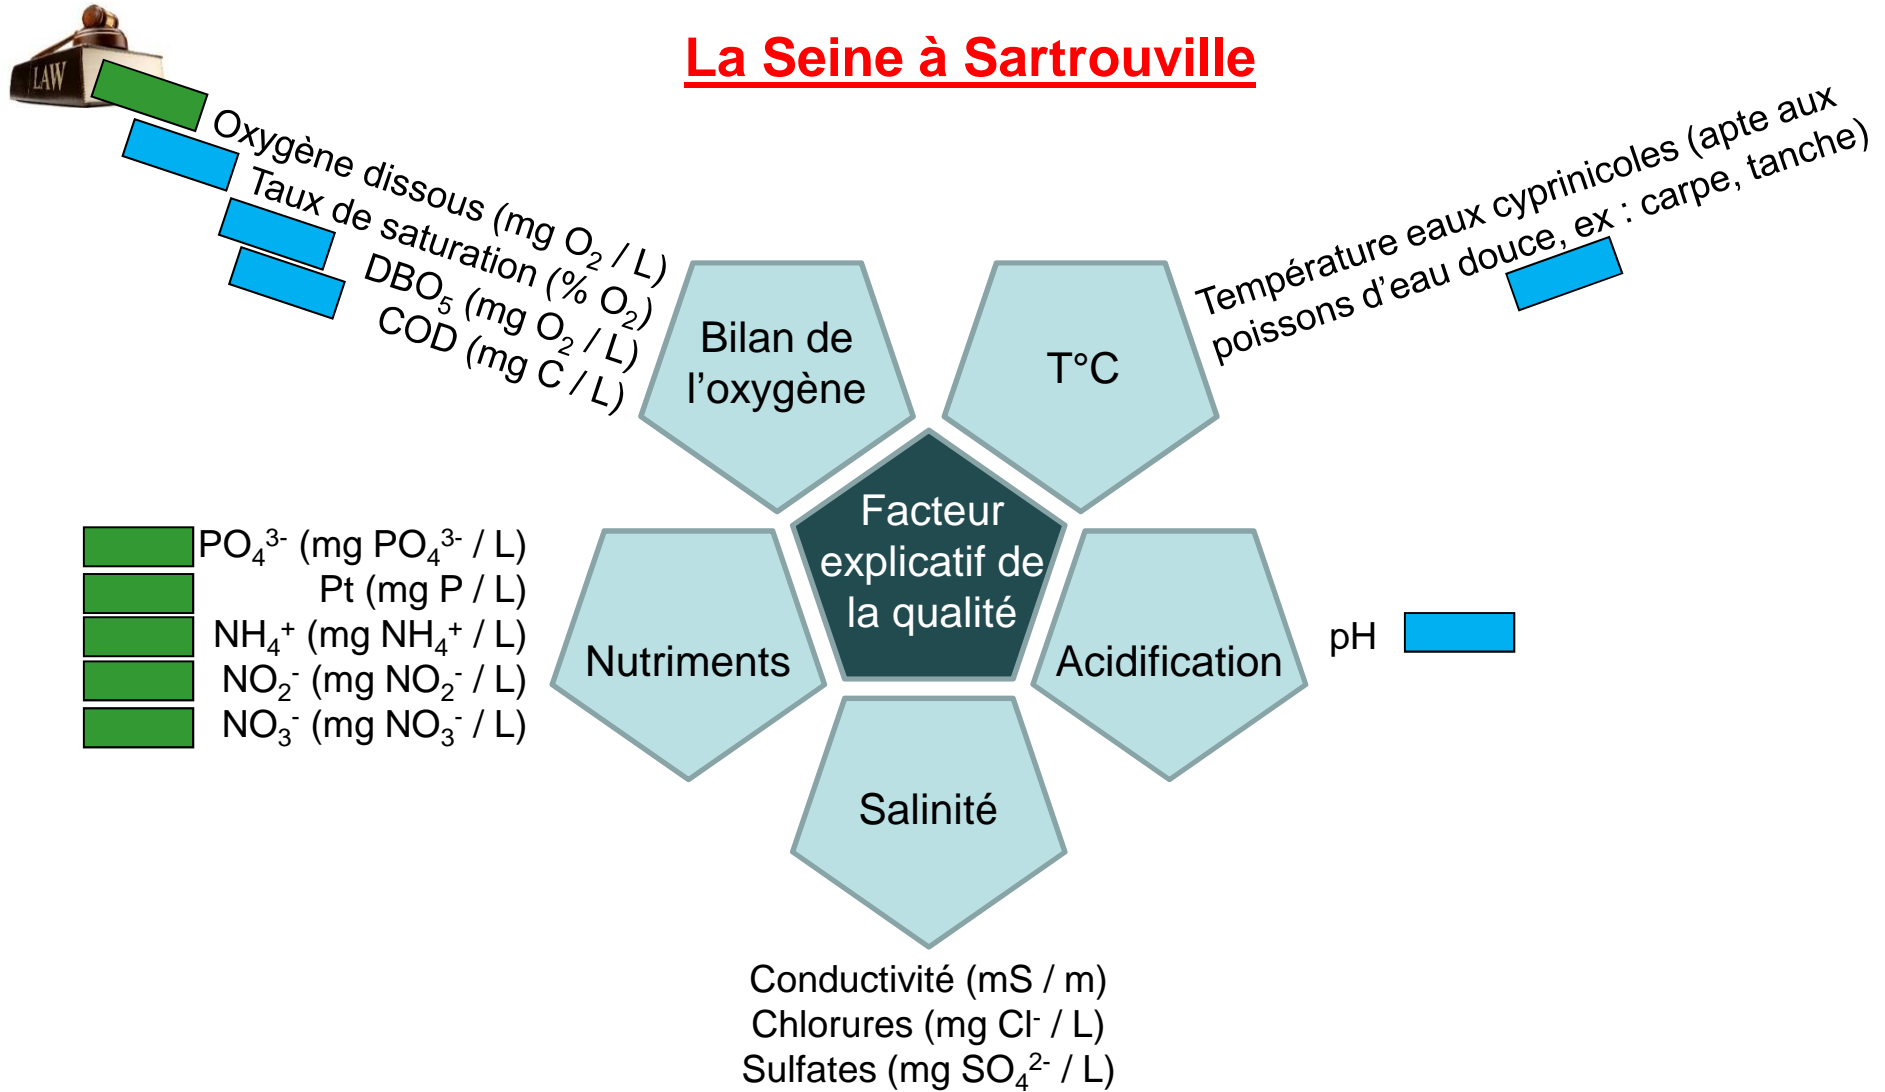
LAW

La Seine à Sartrouville

Oxygène dissous (mg $O_2$ / L)
Taux de saturation (% $O_2$)
$DBO_5$ (mg $O_2$ / L)
COD (mg C / L)

Température eaux cyprinicoles (apte aux poissons d'eau douce, ex : carpe, tanche)

Bilan de l'oxygène

T°C

Facteur explicatif de la qualité

Nutriments

Acidification

Salinité

$PO_4^{3-}$ (mg $PO_4^{3-}$ / L)
Pt (mg P / L)
$NH_4^+$ (mg $NH_4^+$ / L)
$NO_2^-$ (mg $NO_2^-$ / L)
$NO_3^-$ (mg $NO_3^-$ / L)

pH

Conductivité (mS / m)
Chlorures (mg $Cl^-$ / L)
Sulfates (mg $SO_4^{2-}$ / L)